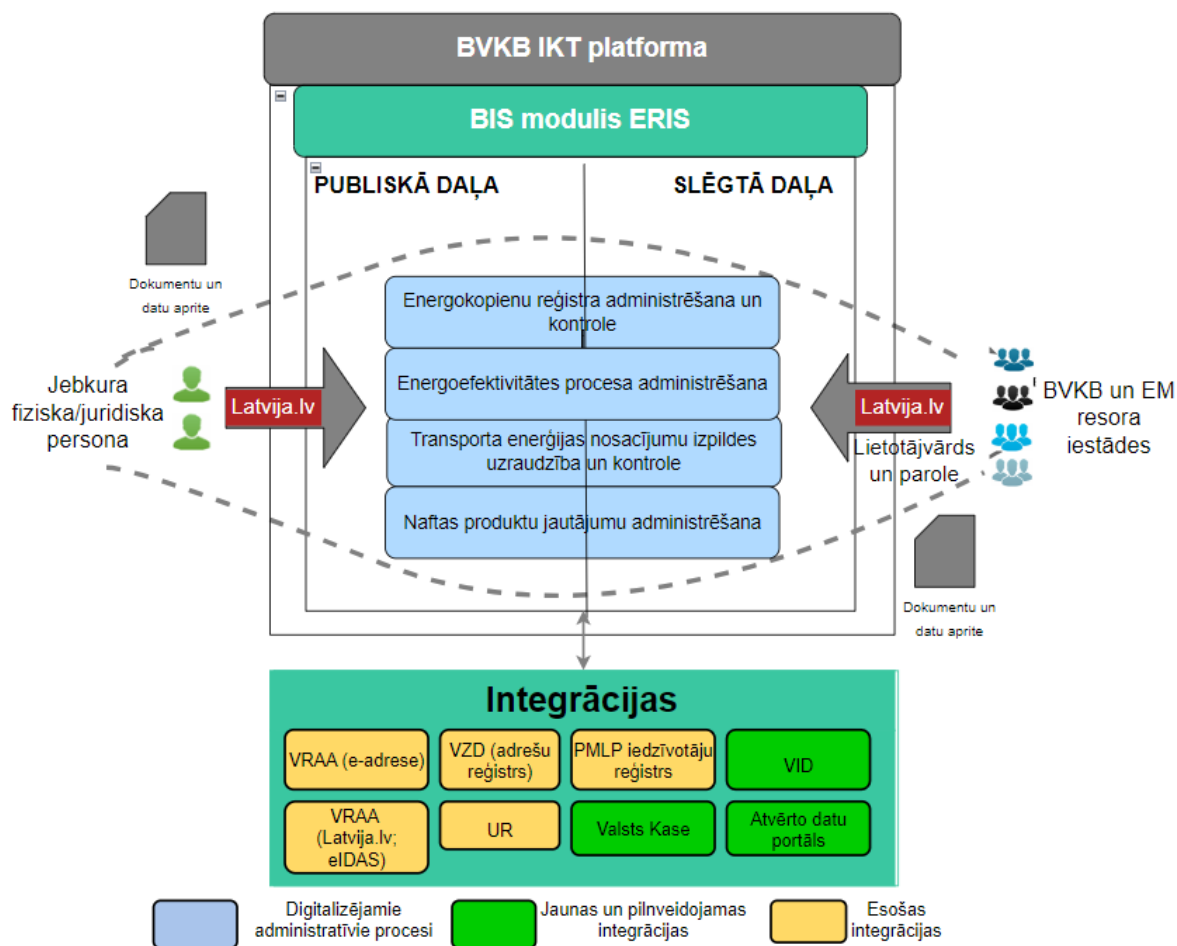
BVKB IKT platforma

BIS modulis ERIS

PUBLISKĀ DAĻA

SLĒGTĀ DAĻA

Dokumentu un datu aprite

Energokopienu reģistra administrēšana un kontrole

Energoefektivitātes procesa administrēšana

Transporta enerģijas nosacījumu izpildes uzraudzība un kontrole

Naftas produktu jautājumu administrēšana

Jebkura fiziska/juridiska persona

Latvija.lv

Latvija.lv

Lietotājvārds un parole

BVKB un EM resora iestādes

Dokumentu un datu aprite

Integrācijas

VRAA (e-adrese)

VZD (adrešu reģistrs)

PMLP iedzīvotāju reģistrs

VID

VRAA (Latvija.lv; eIDAS)

UR

Valsts Kase

Atvērto datu portāls

Digitalizējamie administratīvie procesi

Jaunas un pilnveidojamas integrācijas

Esošas integrācijas